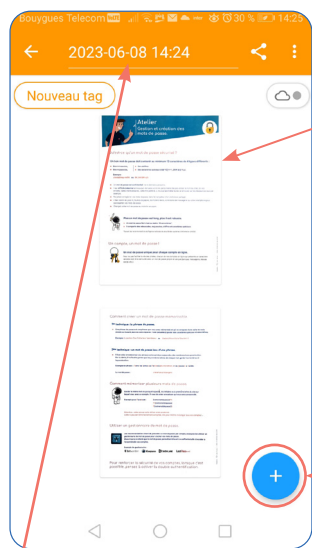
Bouygues Telecom 30 % 14:25

2023-06-08 14:24

Nouveau tag

Atelier
Gestion et création des mots de passe

Qu'est-ce qu'un mot de passe sécurisé ?

Un mot de passe sécurisé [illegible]

Mes conseils, un mot de passe

Comment créer un mot de passe sécurisé

Comment mémoriser plusieurs mots de passe

Utiliser un gestionnaire de mots de passe

+